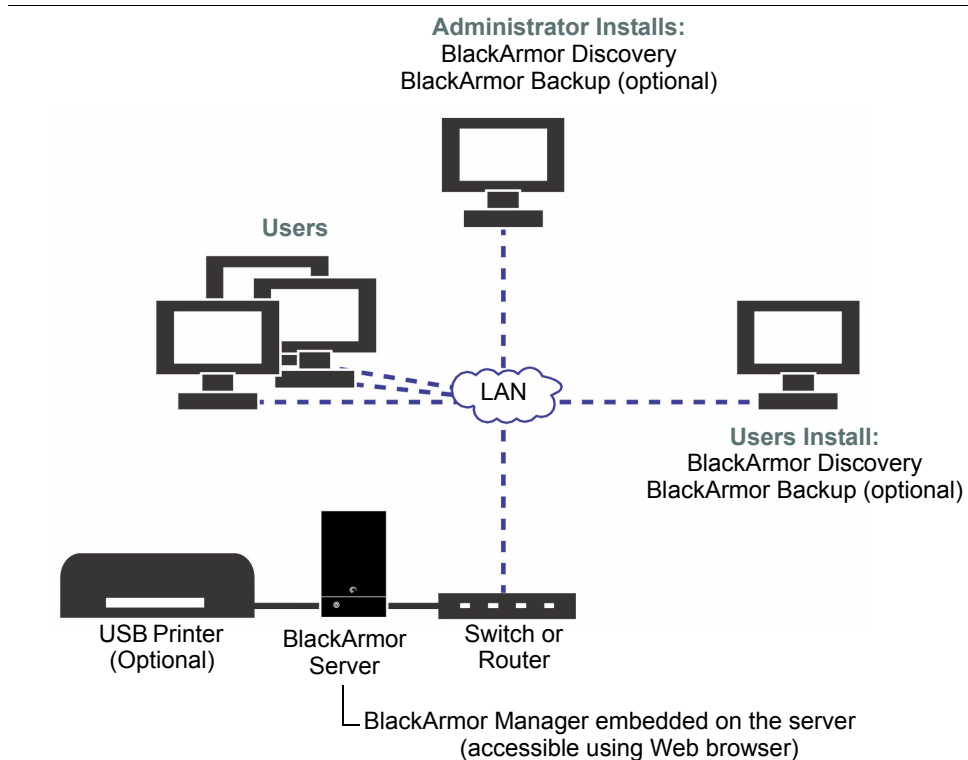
Administrator Installs:
BlackArmor Discovery
BlackArmor Backup (optional)

Users

LAN

Users Install:
BlackArmor Discovery
BlackArmor Backup (optional)

USB Printer
(Optional)

BlackArmor
Server

Switch or
Router

BlackArmor Manager embedded on the server
(accessible using Web browser)